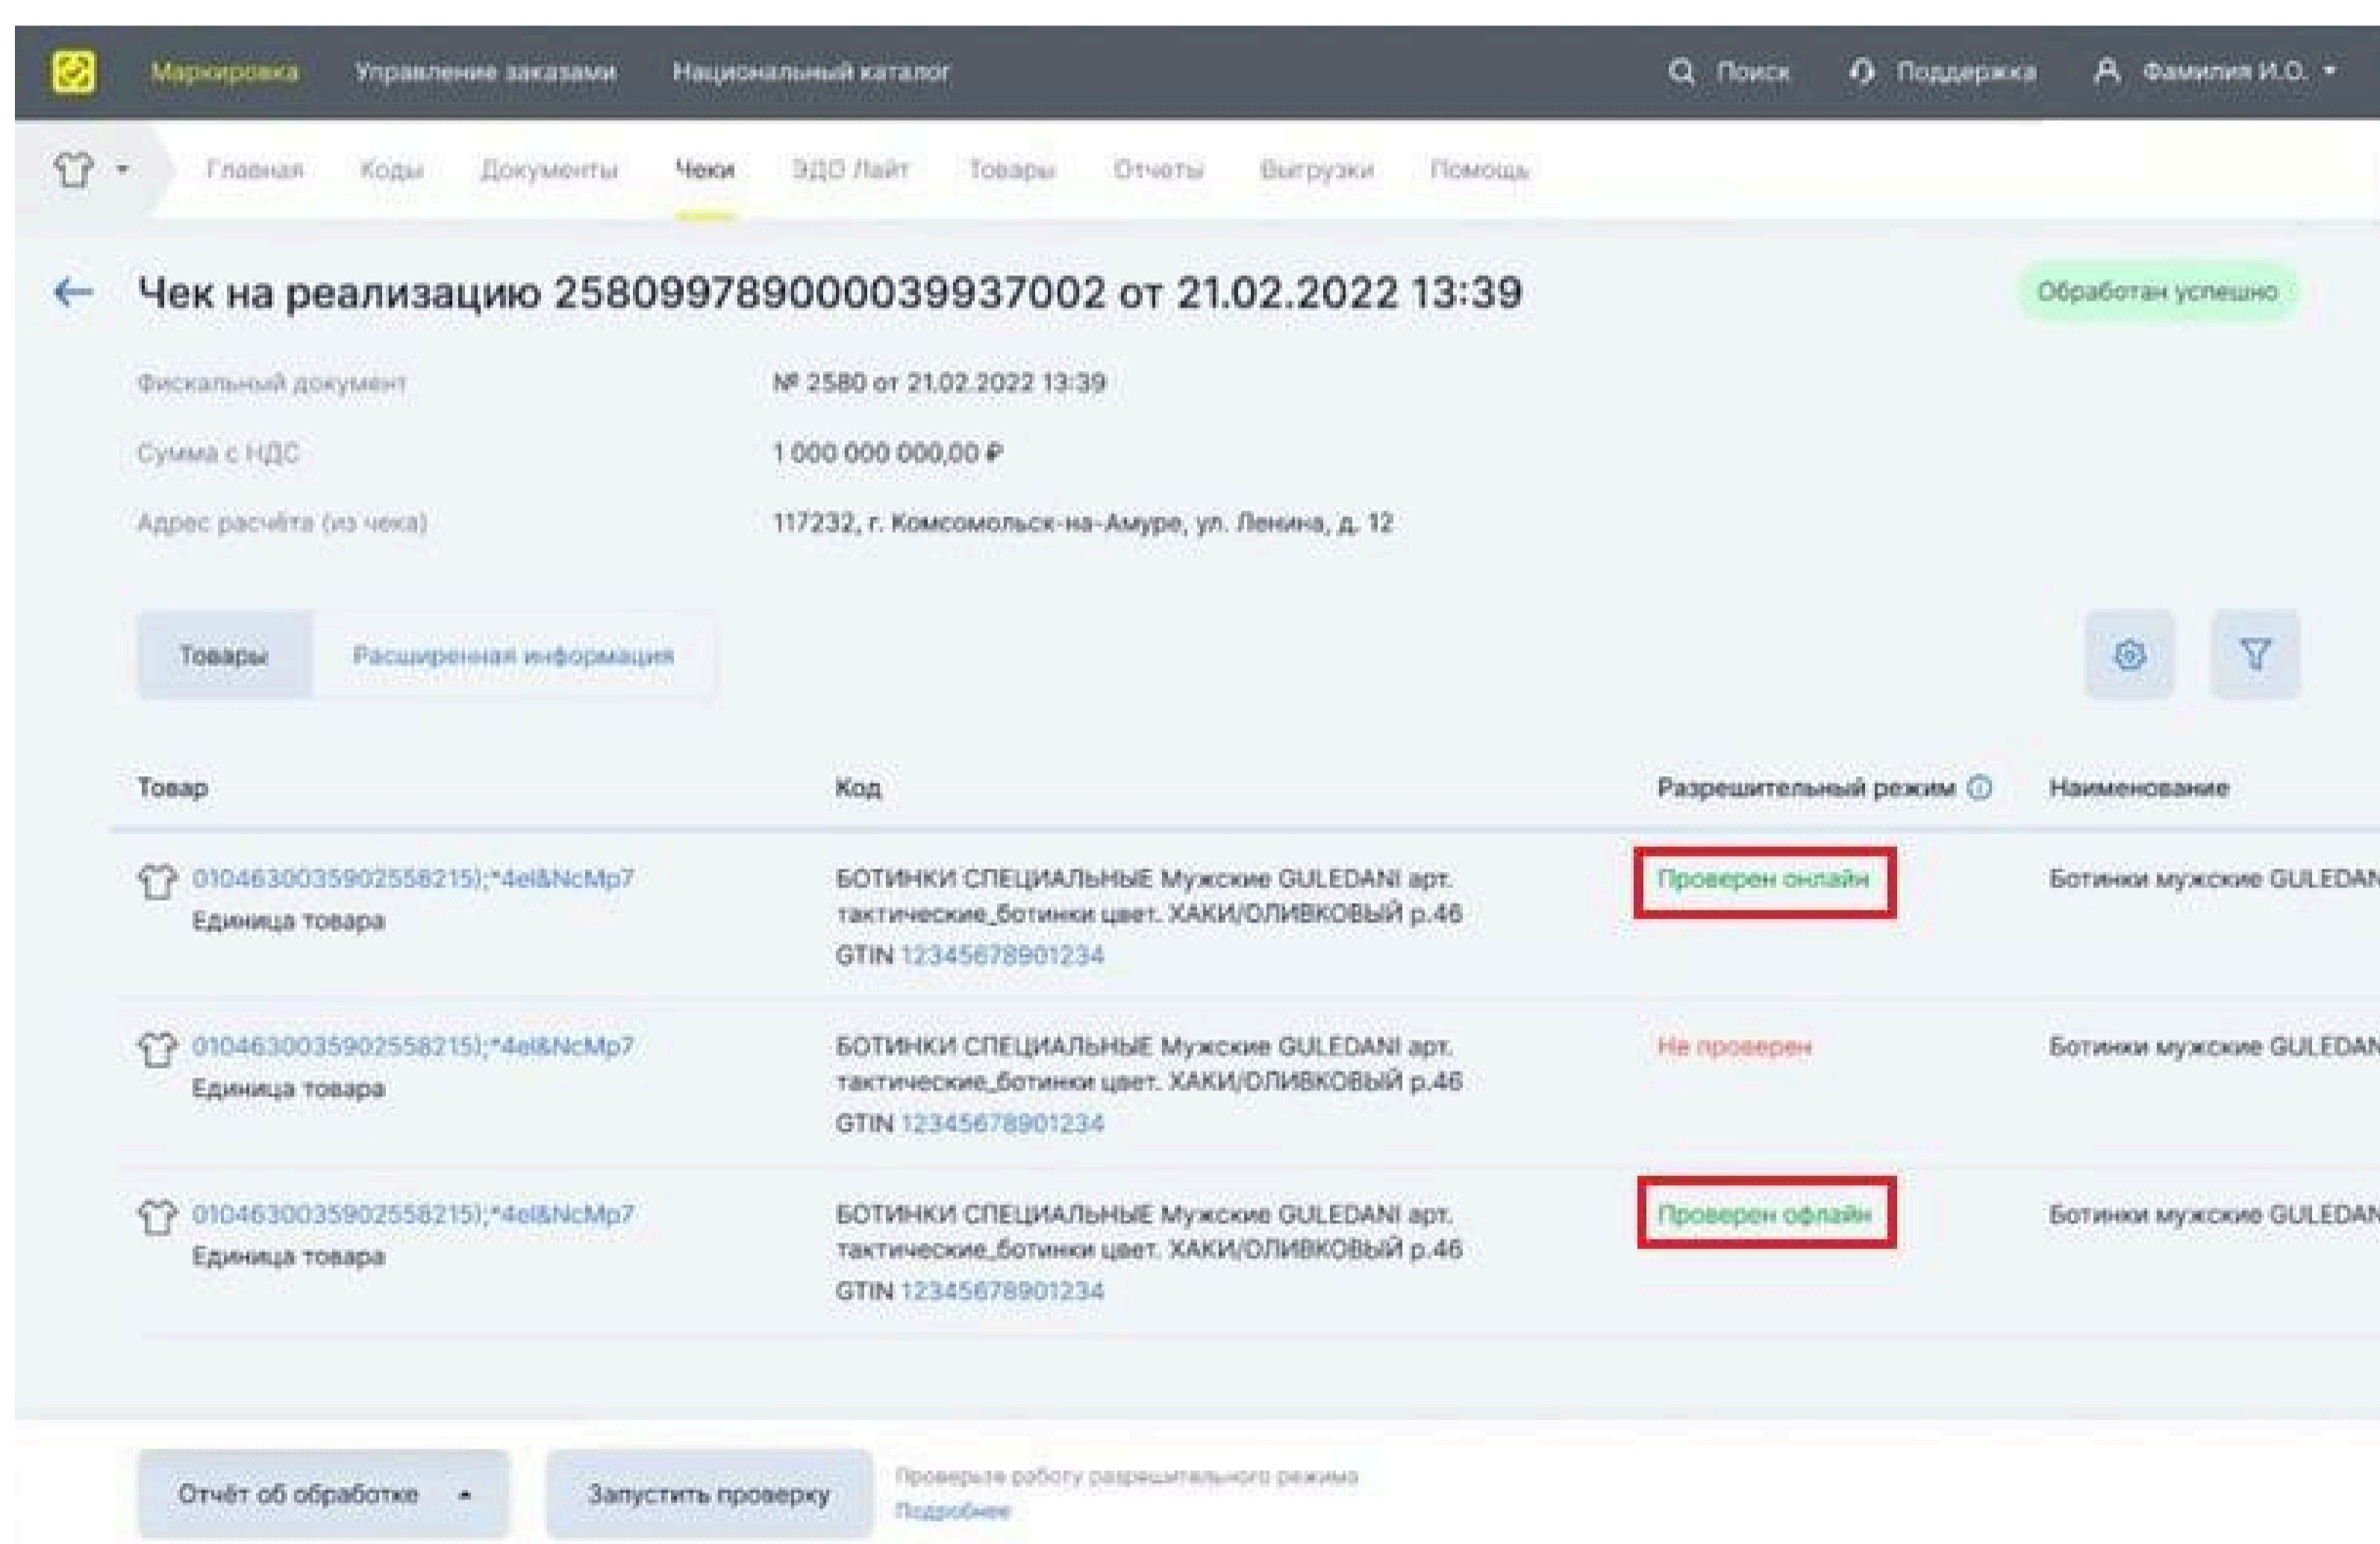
Маркировка Управление заказами Национальный каталог

Поиск Поддержка Фамилия И.О.

Главная Коды Документы Чеки ЭДО Лайт Товары Отчеты Выгрузки Помощь

Чек на реализацию 2580997890000399937002 от 21.02.2022 13:39

Обработан успешно

Фискальный документ № 2580 от 21.02.2022 13:39

Сумма с НДС 1 000 000 000,00 ₽

Адрес расчёта (из чека) 117232, г. Комсомольск-на-Амуре, ул. Ленина, д. 12

Товары Расширенная информация

| Товар | Код | Разрешительный режим | Наименование |
|---|---|---|---|
| 0104630035902558215);*4el&NcMp7 Единица товара | БОТИНКИ СПЕЦИАЛЬНЫЕ Мужские GULEDANI арт. тактические_ботинки цвет. ХАКИ/ОЛИВКОВЫЙ р.46 GTIN 12345678901234 | Проверен онлайн | Ботинки мужские GULEDAN |
| 0104630035902558215);*4el&NcMp7 Единица товара | БОТИНКИ СПЕЦИАЛЬНЫЕ Мужские GULEDANI арт. тактические_ботинки цвет. ХАКИ/ОЛИВКОВЫЙ р.46 GTIN 12345678901234 | Не проверен | Ботинки мужские GULEDAN |
| 0104630035902558215);*4el&NcMp7 Единица товара | БОТИНКИ СПЕЦИАЛЬНЫЕ Мужские GULEDANI арт. тактические_ботинки цвет. ХАКИ/ОЛИВКОВЫЙ р.46 GTIN 12345678901234 | Проверен офлайн | Ботинки мужские GULEDAN |

Отчёт об обработке

Запустить проверку

Проверьте работу разрешительного режима
Подробнее